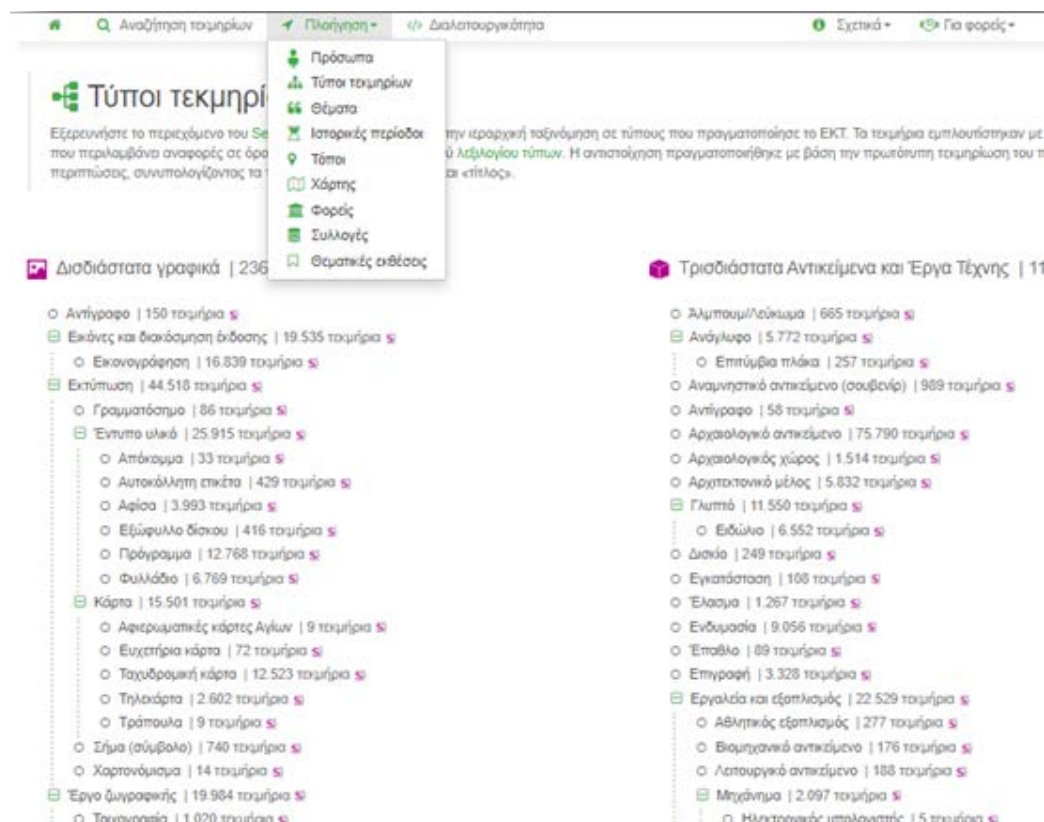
Αναζήτηση τεκμηρίων | Πλοήγηση ▾ | </> Διαλειτουργικότητα | Σχετικά ▾ | Για φορείς ▾

Πρόσωπα
Τύποι τεκμηρίων
Θέματα
Ιστορικές περίοδοι
Τόποι
Χάρτης
Φορείς
Συλλογές
Θεματικές εκθέσεις

Τύποι τεκμηρί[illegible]

Εξερευνήστε το περιεχόμενο του Se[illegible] την ιεραρχική ταξινόμηση σε τύπους που πραγματοποίησε το ΕΚΤ. Τα τεκμήρια εμπλουτίστηκαν με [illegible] που περιλαμβάνει αναφορές σε όρο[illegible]ύ λεξιλογίου τύπων. Η αντιστοίχηση πραγματοποιήθηκε με βάση την πρωτότυπη τεκμηρίωση του τ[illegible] περιπτώσεις, συνυπολογίζοντας τα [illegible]αι «τίτλος».

Δισδιάστατα γραφικά | 236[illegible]

Αντίγραφο | 150 τεκμήρια
Εικόνες και διακόσμηση έκδοσης | 19.535 τεκμήρια
Εικονογράφηση | 16.839 τεκμήρια
Εκτύπωση | 44.518 τεκμήρια
Γραμματόσημο | 86 τεκμήρια
Έντυπο υλικό | 25.915 τεκμήρια
Απόκομμα | 33 τεκμήρια
Αυτοκόλλητη ετικέτα | 429 τεκμήρια
Αφίσα | 3.993 τεκμήρια
Εξώφυλλο δίσκου | 416 τεκμήρια
Πρόγραμμα | 12.768 τεκμήρια
Φυλλάδιο | 6.769 τεκμήρια
Κάρτα | 15.501 τεκμήρια
Αφιερωματικές κάρτες Αγίων | 9 τεκμήρια
Ευχετήρια κάρτα | 72 τεκμήρια
Ταχυδρομική κάρτα | 12.523 τεκμήρια
Τηλεκάρτα | 2.602 τεκμήρια
Τράπουλα | 9 τεκμήρια
Σήμα (σύμβολο) | 740 τεκμήρια
Χαρτονόμισμα | 14 τεκμήρια
Έργο ζωγραφικής | 19.984 τεκμήρια
Τοιχογραφία | 1.020 τεκμήρια

Τρισδιάστατα Αντικείμενα και Έργα Τέχνης | 11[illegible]

Άλμπουμ/Λεύκωμα | 665 τεκμήρια
Ανάγλυφο | 5.772 τεκμήρια
Επιτύμβια πλάκα | 257 τεκμήρια
Αναμνηστικό αντικείμενο (σουβενίρ) | 989 τεκμήρια
Αντίγραφο | 58 τεκμήρια
Αρχαιολογικό αντικείμενο | 75.790 τεκμήρια
Αρχαιολογικός χώρος | 1.514 τεκμήρια
Αρχιτεκτονικό μέλος | 5.832 τεκμήρια
Γλυπτό | 11.550 τεκμήρια
Ειδώλιο | 6.552 τεκμήρια
Δισκίο | 249 τεκμήρια
Εγκατάσταση | 108 τεκμήρια
Έλασμα | 1.267 τεκμήρια
Ενδυμασία | 9.056 τεκμήρια
Έπαθλο | 89 τεκμήρια
Επιγραφή | 3.328 τεκμήρια
Εργαλεία και εξοπλισμός | 22.529 τεκμήρια
Αθλητικός εξοπλισμός | 277 τεκμήρια
Βιομηχανικό αντικείμενο | 176 τεκμήρια
Λειτουργικό αντικείμενο | 188 τεκμήρια
Μηχάνημα | 2.097 τεκμήρια
Ηλεκτρονικός υπολογιστής | 5 τεκμήρια